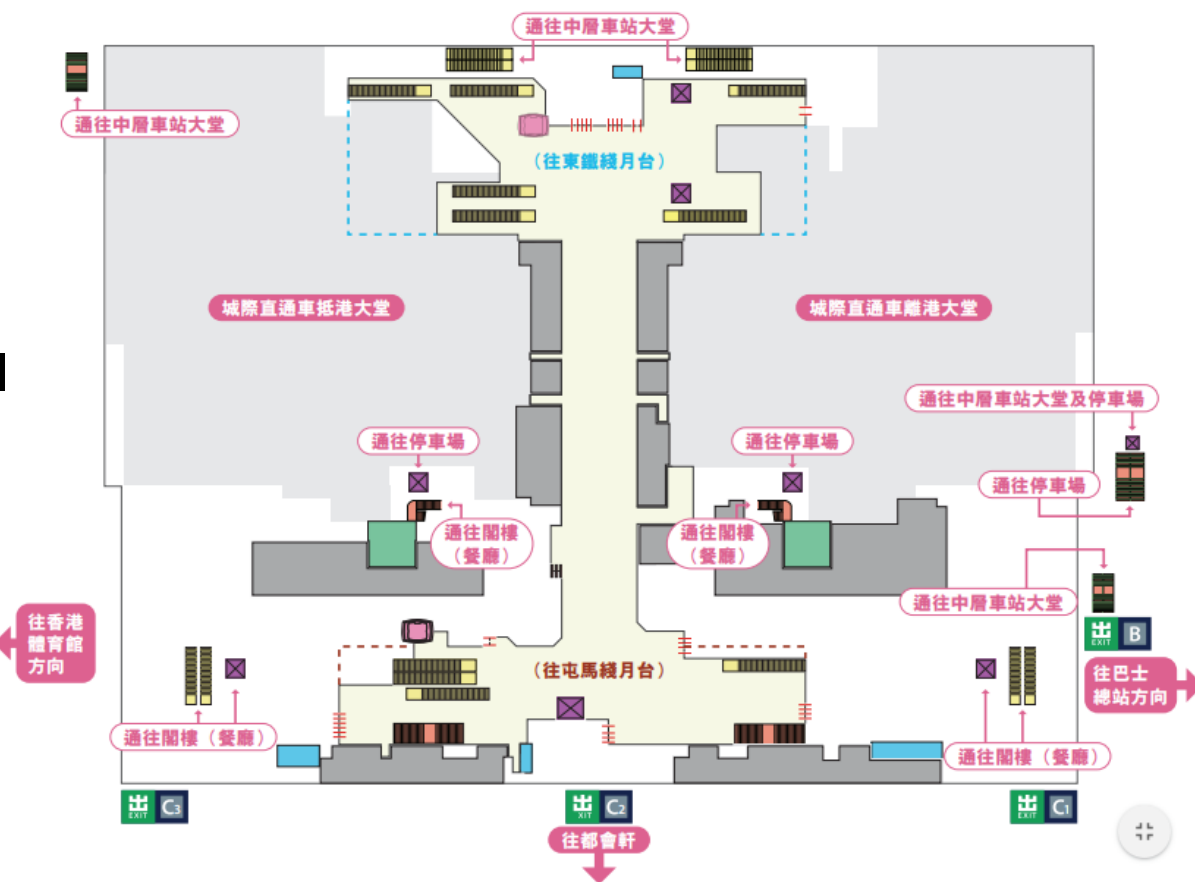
通往中層車站大堂

通往中層車站大堂

（往東鐵綫月台）

城際直通車抵港大堂

城際直通車離港大堂

通往中層車站大堂及停車場

通往停車場

通往停車場

通往停車場

通往閣樓（餐廳）

通往閣樓（餐廳）

通往中層車站大堂

往香港體育館方向

出 EXIT B

往巴士總站方向

（往屯馬綫月台）

通往閣樓（餐廳）

通往閣樓（餐廳）

出 EXIT C3

出 EXIT C2

出 EXIT C1

往都會軒